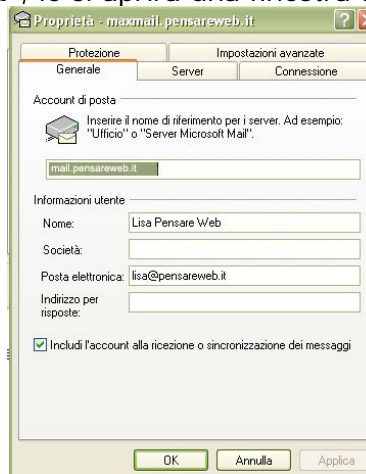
Proprietà - maxmail.pensareweb.it

Protezione | Impostazioni avanzate
Generale | Server | Connessione

Account di posta

Inserire il nome di riferimento per i server. Ad esempio: "Ufficio" o "Server Microsoft Mail".

mail.pensareweb.it

Informazioni utente

Nome: Lisa Pensare Web

Società:

Posta elettronica: lisa@pensareweb.it

Indirizzo per risposte:

Includi l'account alla ricezione o sincronizzazione dei messaggi

OK | Annulla | Applica